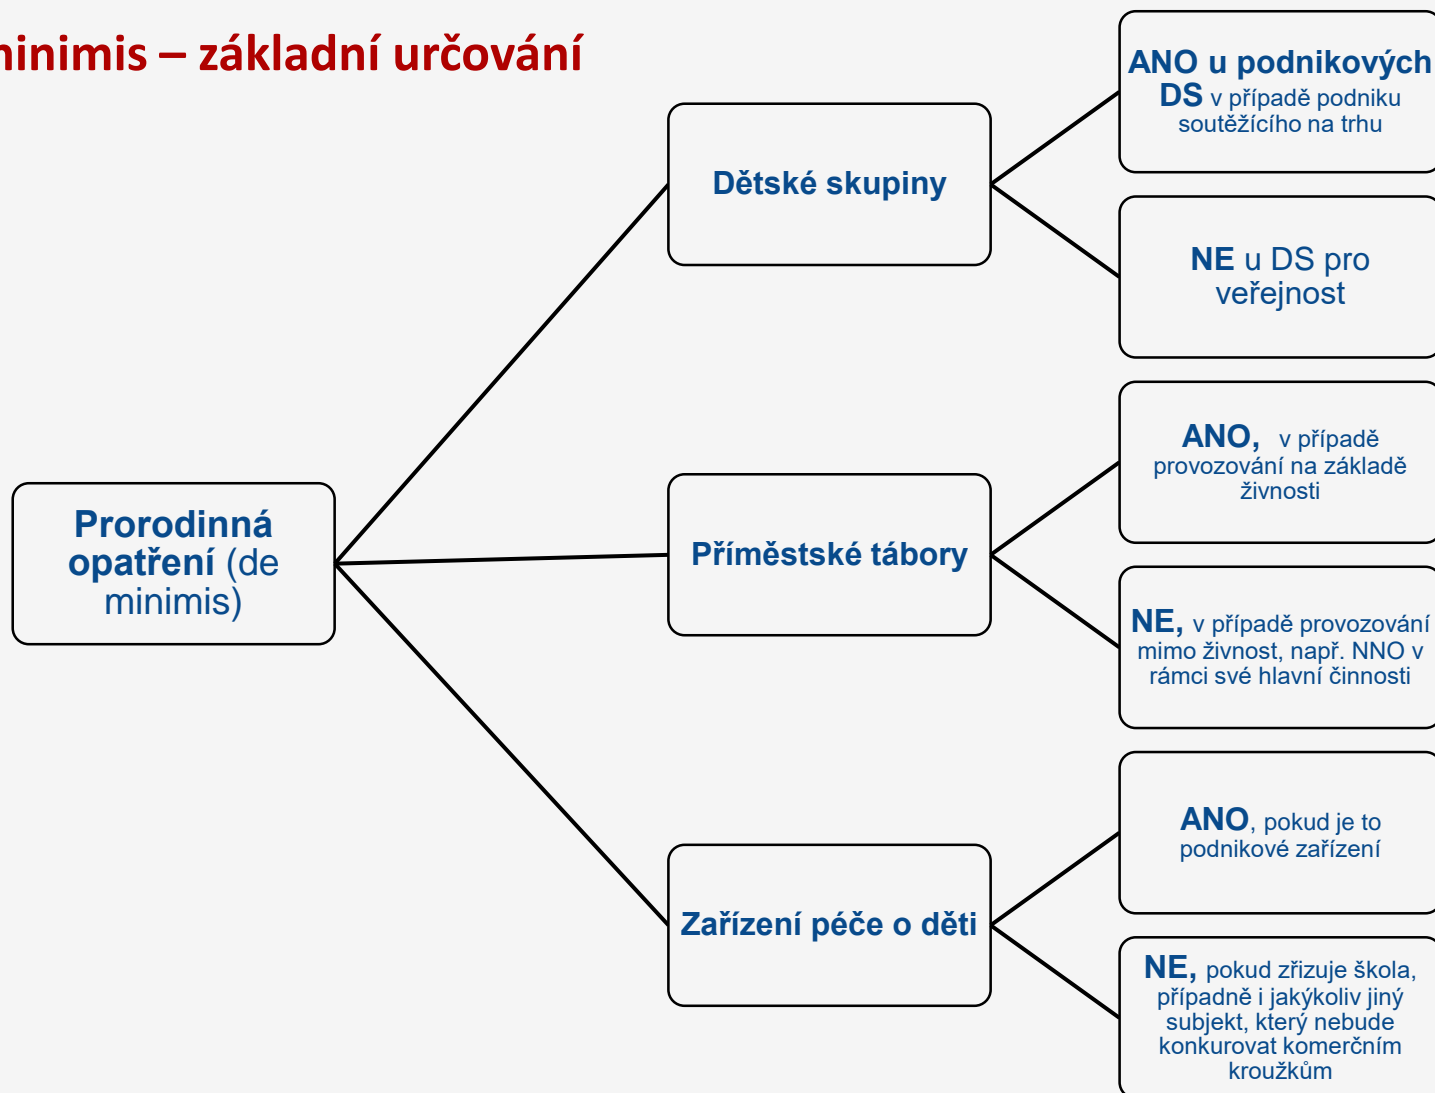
minimis – základní určování

Prorodinná opatření (de minimis)

Dětské skupiny

ANO u podnikových DS v případě podniku soutěžícího na trhu

NE u DS pro veřejnost

Příměstské tábory

ANO, v případě provozování na základě živnosti

NE, v případě provozování mimo živnost, např. NNO v rámci své hlavní činnosti

Zařízení péče o děti

ANO, pokud je to podnikové zařízení

NE, pokud zřizuje škola, případně i jakýkoliv jiný subjekt, který nebude konkurovat komerčním kroužkům